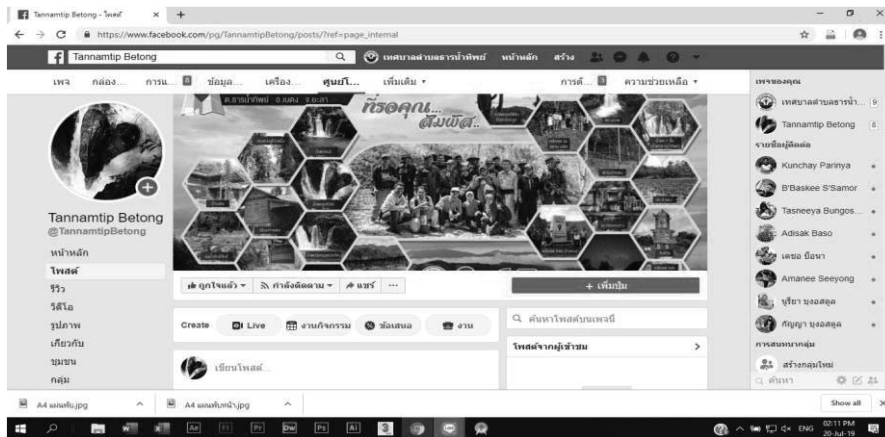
Tannamtip Betong - โพสต์ ×

https://www.facebook.com/pg/TannamtipBetong/posts/?ref=page_internal

Tannamtip Betong

เทศบาลตำบลธารน้ำทิพย์ หน้าหลัก สร้าง

เพจ กล่อง... การแ... ข้อมูล... เครื่อง... ศูนย์โ... เพิ่มเติม ▾ การตั้ง... ความช่วยเหลือ ▾

ที่รอคุณ... สัมผัส...

Tannamtip Betong
@TannamtipBetong

หน้าหลัก
โพสต์
รีวิว
วิดีโอ
รูปภาพ
เกี่ยวกับ
ชุมชน
กลุ่ม

ถูกใจแล้ว ▾ กำลังติดตาม ▾ แชร์ ···

+ เพิ่มปุ่ม

Create Live งานกิจกรรม ข้อเสนอ งาน

เขียนโพสต์...

ค้นหาโพสต์บนเพจนี้

โพสต์จากผู้เข้าชม >

เพจของคุณ
เทศบาลตำบลธารน้ำ... 9
Tannamtip Betong 8
รายชื่อผู้ติดต่อ
Kunchay Parinya
B'Baskee S'Samor
Tasneeya Bungos...
Adisak Baso
เดย์ย มีอนา
Amanee Seeyong
ปรียา บุงอสตูล
กัญญา บุงอสตูล
การสนทนากลุ่ม
สร้างกลุ่มใหม่
ค้นหา

A4 แผ่นพับ.jpg ^ A4 แผ่นพับหน้า.jpg ^ Show all ×

ENG 02:11 PM 20-Jul-19